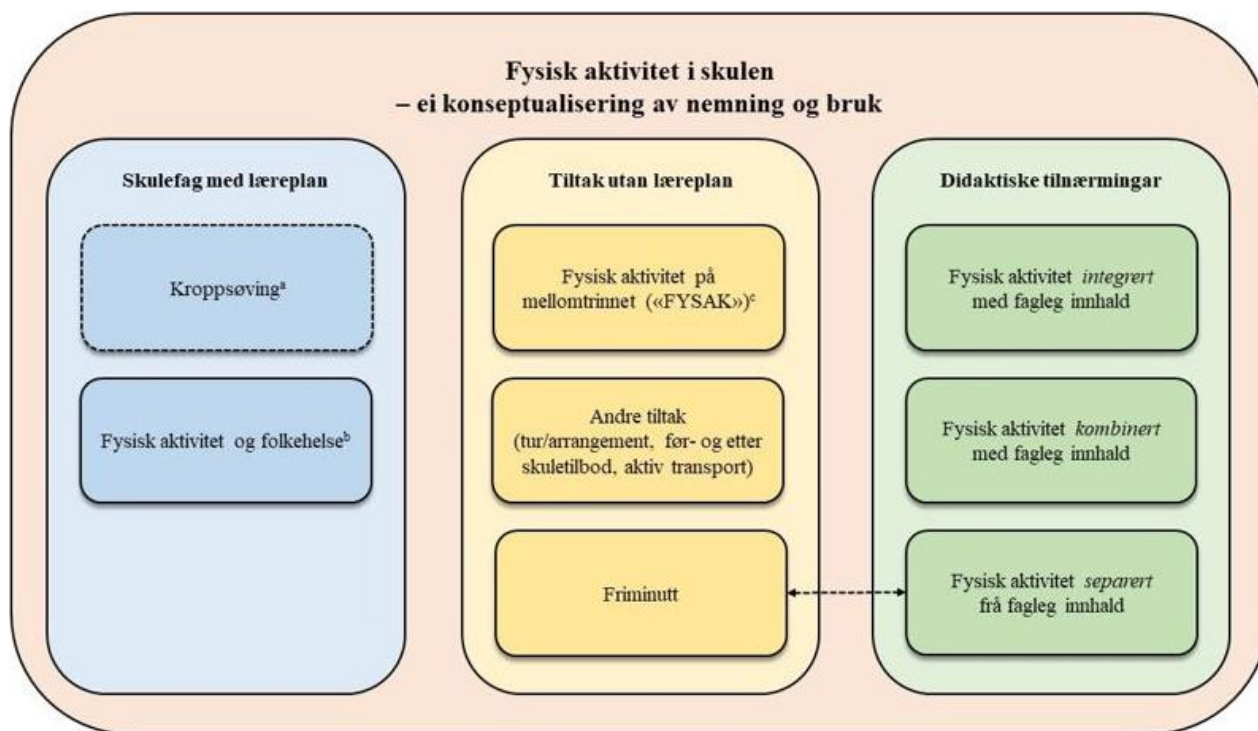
Fysisk aktivitet i skulen
– ei konseptualisering av nemning og bruk

Skulefag med læreplan

Kroppsøving$^{a}$

Fysisk aktivitet og folkehelse$^{b}$

Tiltak utan læreplan

Fysisk aktivitet på mellomtrinnet («FYSAK»)$^{c}$

Andre tiltak (tur/arrangement, før- og etter skuletilbod, aktiv transport)

Friminutt

Didaktiske tilnærmingar

Fysisk aktivitet *integrert* med fagleg innhald

Fysisk aktivitet *kombinert* med fagleg innhald

Fysisk aktivitet *separert* frå fagleg innhald